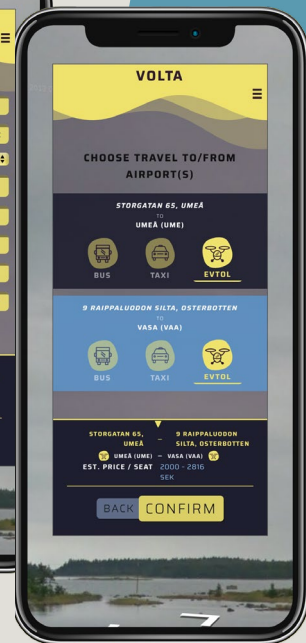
VOLTA

CHOOSE TRAVEL TO/FROM AIRPORT(S)

STORGATAN 65, UMEÅ
TO
UMEÅ (UME)

BUS TAXI EVTOL

9 RAIPPALUODON SILTA, OSTERBOTTEN
TO
VASA (VAA)

BUS TAXI EVTOL

STORGATAN 65, UMEÅ – 9 RAIPPALUODON SILTA, OSTERBOTTEN

UMEÅ (UME) – VASA (VAA)

EST. PRICE / SEAT 2000 - 2816 SEK

BACK CONFIRM